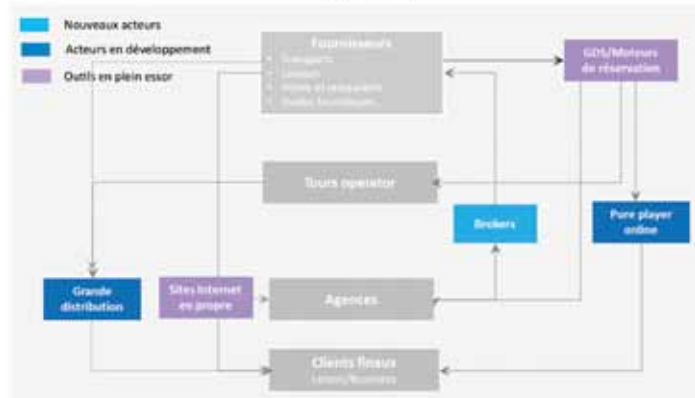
Nouveaux acteurs

Acteurs en développement

Outils en plein essor

Fournisseurs
• Transports
• Loisirs
• Hôtels et restaurants
• Guides touristiques...

GDS/Moteurs de réservation

Tours operator

Brokers

Pure player online

Grande distribution

Sites Internet en propre

Agences

Clients finaux
Loisirs/Business